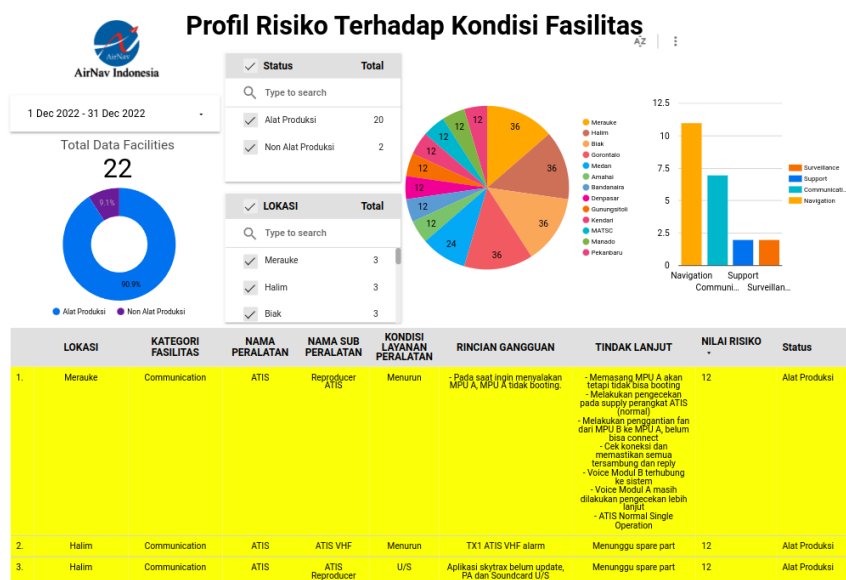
Profil Risiko Terhadap Kondisi Fasilitas

AirNav Indonesia

1 Dec 2022 - 31 Dec 2022

Total Data Facilities
22

9.1%
90.9%
Alat Produksi
Non Alat Produksi

| Status | Total |
|---|---|
| Type to search | |
| Alat Produksi | 20 |
| Non Alat Produksi | 2 |

| LOKASI | Total |
|---|---|
| Type to search | |
| Merauke | 3 |
| Halim | 3 |
| Biak | 3 |

36
36
36
36
24
12
12
12
12
12
12
12

Merauke
Halim
Biak
Gorontalo
Medan
Amahai
Bandanaira
Denpasar
Gunungsitoli
Kendari
MATSC
Manado
Pekanbaru

12.5
10
7.5
5
2.5
0
Navigation
Communi...
Support
Surveillan...

Surveillance
Support
Communicati...
Navigation

| | LOKASI | KATEGORI FASILITAS | NAMA PERALATAN | NAMA SUB PERALATAN | KONDISI LAYANAN PERALATAN | RINCIAN GANGGUAN | TINDAK LANJUT | NILAI RISIKO | Status |
|---|---|---|---|---|---|---|---|---|---|
| 1. | Merauke | Communication | ATIS | Reproducer ATIS | Menurun | - Pada saat ingin menyalakan MPU A, MPU A tidak booting. | - Memasang MPU A akan tetapi tidak bisa booting - Melakukan pengecekan pada supply perangkat ATIS (normal) - Melakukan penggantian fan dari MPU B ke MPU A, belum bisa connect - Cek koneksi dan memastikan semua tersambung dan reply - Voice Modul B terhubung ke sistem - Voice Modul A masih dilakukan pengecekan lebih lanjut - ATIS Normal Single Operation | 12 | Alat Produksi |
| 2. | Halim | Communication | ATIS | ATIS VHF | Menurun | TX1 ATIS VHF alarm | Menunggu spare part | 12 | Alat Produksi |
| 3. | Halim | Communication | ATIS | ATIS Reproducer | U/S | Aplikasi skytrax belum update, PA dan Soundcard U/S | Menunggu spare part | 12 | Alat Produksi |